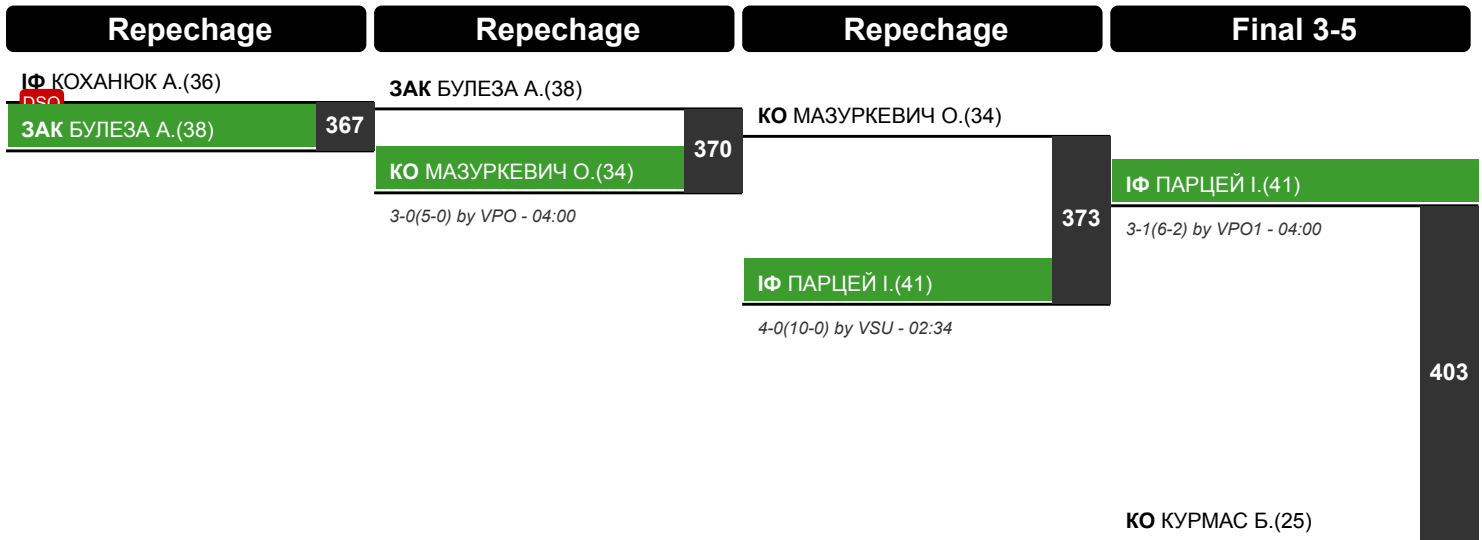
Repechage

ІФ КОХАНЮК А.(36)
DSQ
ЗАК БУЛЕЗА А.(38)
367

Repechage

ЗАК БУЛЕЗА А.(38)
КО МАЗУРКЕВИЧ О.(34)
370
3-0(5-0) by VPO - 04:00

Repechage

КО МАЗУРКЕВИЧ О.(34)
ІФ ПАРЦЕЙ І.(41)
373
4-0(10-0) by VSU - 02:34

Final 3-5

ІФ ПАРЦЕЙ І.(41)
3-1(6-2) by VPO1 - 04:00
403
КО КУРМАС Б.(25)